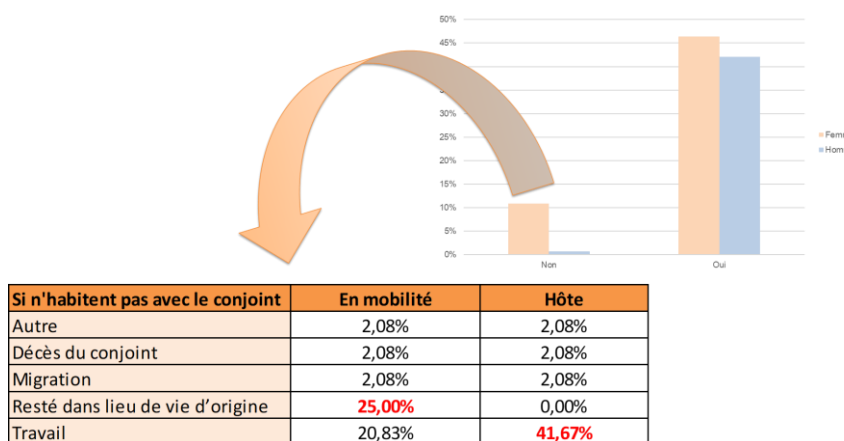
50%
45%
35%
30%
25%
20%
15%
10%
5%
0%
Non
Oui
Femm
Hom

| Si n'habitent pas avec le conjoint | En mobilité | Hôte |
|---|---|---|
| Autre | 2,08% | 2,08% |
| Décès du conjoint | 2,08% | 2,08% |
| Migration | 2,08% | 2,08% |
| Resté dans lieu de vie d'origine | 25,00% | 0,00% |
| Travail | 20,83% | 41,67% |